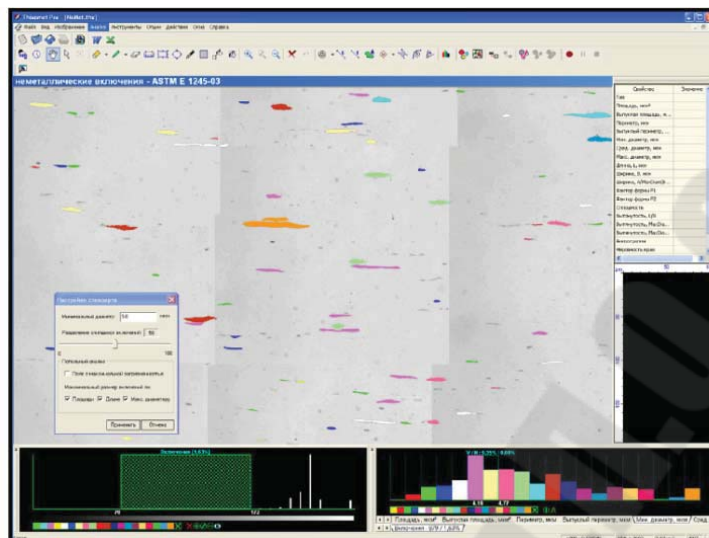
Файл Вид Изображение Анализ Инструменты Опции Действия Окна Справка

неметаллические включения - ASTM E 1245-03

Свойство
Значение
Тип
Площадь, мкм²
Выпуклая площадь, м...
Периметр, мкм
Выпуклый периметр, ...
Мин. диаметр, мкм
Сред. диаметр, мкм
Макс. диаметр, мкм
Длина, L, мкм
Ширина, B, мкм
Ширина, H/MinChord(...
Фактор формы F1
Фактор формы F2
Сплошность
Выпуклость, L/...
Выпуклость, Max/Dia...
Выпуклость, Max/Dia...
Вписанная окр...
Неровность края

Настройки стандарта
Минимальный диаметр: 50 мкм
Разделение соседних включений: 50
0
100
Пороговые фильтры
Поле отмечено малыми включениями
Минимальный размер включений по:
Площади Длине Макс. диаметру
Применить Отмена

Включения [3,63%]
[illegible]

Площадь, мкм² Выпуклая площадь, мкм² Периметр, мкм Выпуклый периметр, мкм Мин. диаметр, мкм Сред. диаметр, мкм
Включения